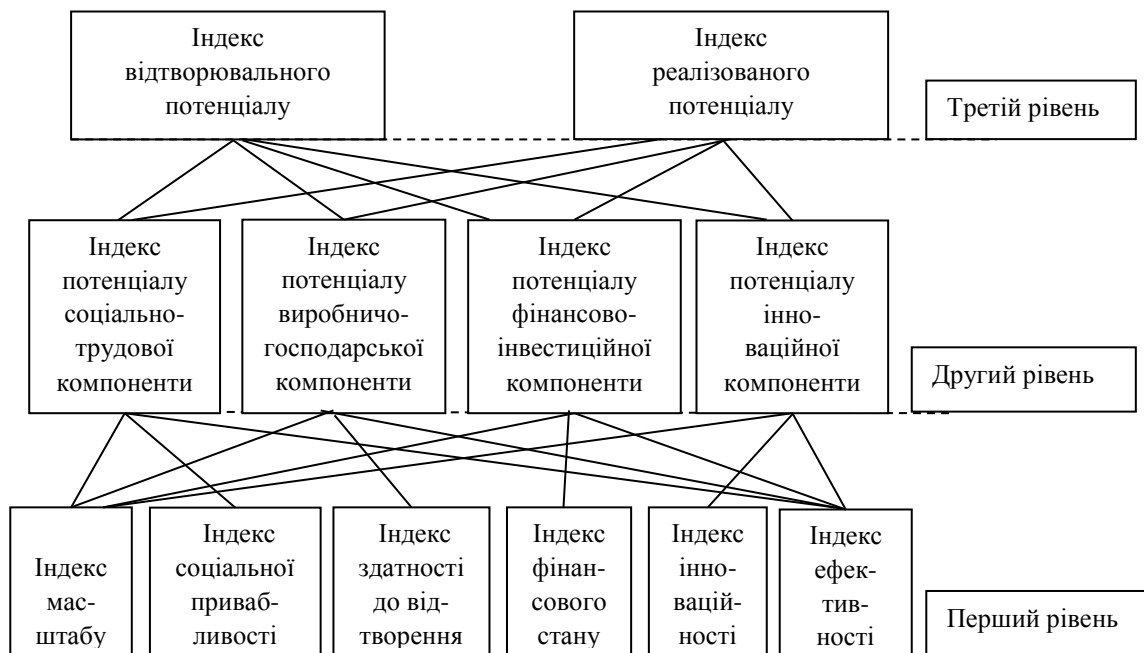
Індекс відтворювального потенціалу

Індекс реалізованого потенціалу

Третій рівень

Індекс потенціалу соціально-трудової компоненти

Індекс потенціалу виробничо-господарської компоненти

Індекс потенціалу фінансово-інвестиційної компоненти

Індекс потенціалу інноваційної компоненти

Другий рівень

Індекс масштабу

Індекс соціальної привабливості

Індекс здатності до відтворення

Індекс фінансового стану

Індекс інноваційності

Індекс ефективності

Перший рівень